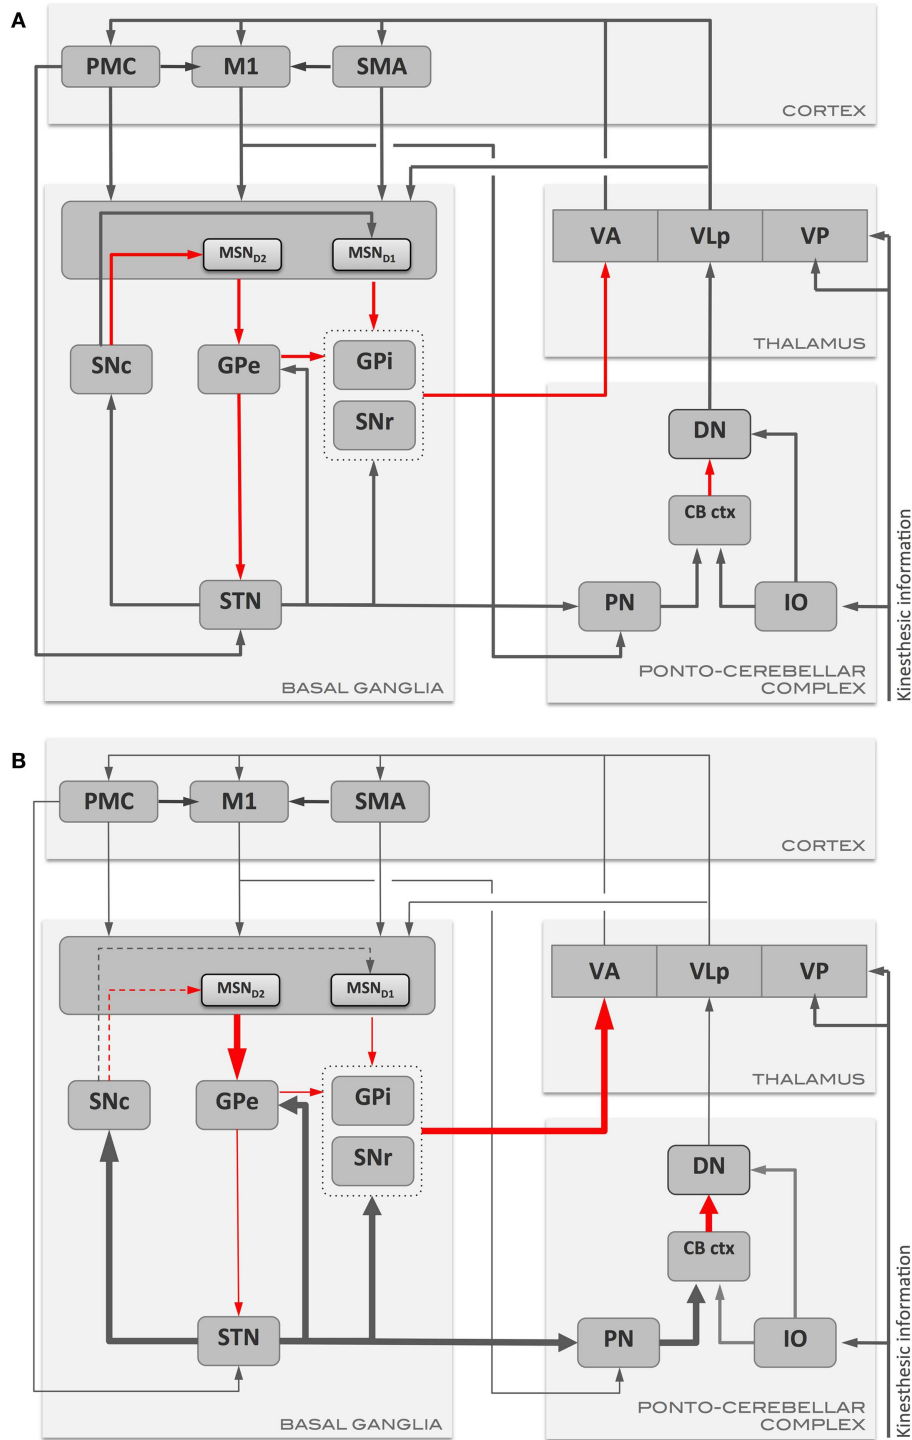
A

PMC
M1
SMA
CORTEX

$MSN_{D2}$
$MSN_{D1}$
SNc
GPe
GPi
SNr
STN
BASAL GANGLIA

VA
VLp
VP
THALAMUS

DN
CB ctx
PN
IO
PONTO-CEREBELLAR COMPLEX

Kinesthesic information

B

PMC
M1
SMA
CORTEX

$MSN_{D2}$
$MSN_{D1}$
SNc
GPe
GPi
SNr
STN
BASAL GANGLIA

VA
VLp
VP
THALAMUS

DN
CB ctx
PN
IO
PONTO-CEREBELLAR COMPLEX

Kinesthesic information